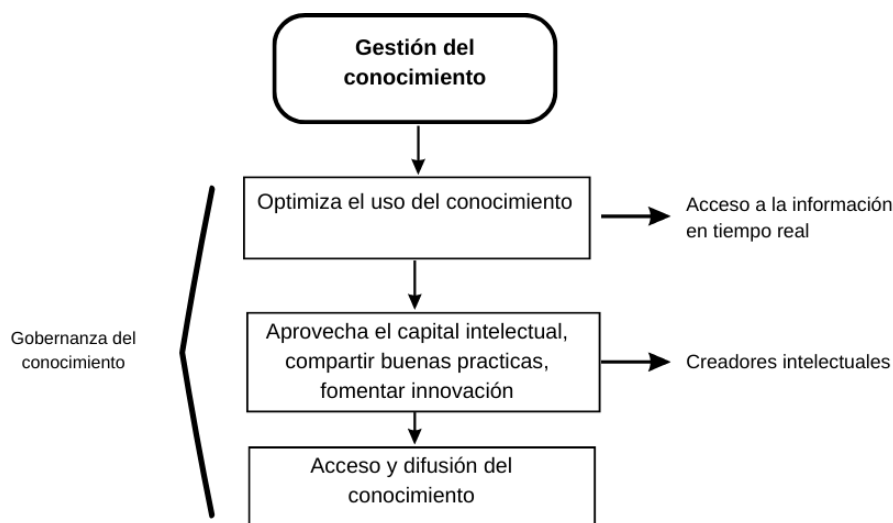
Gestión del conocimiento

Optimiza el uso del conocimiento

Acceso a la información en tiempo real

Gobernanza del conocimiento

Aprovecha el capital intelectual, compartir buenas practicas, fomentar innovación

Creadores intelectuales

Acceso y difusión del conocimiento